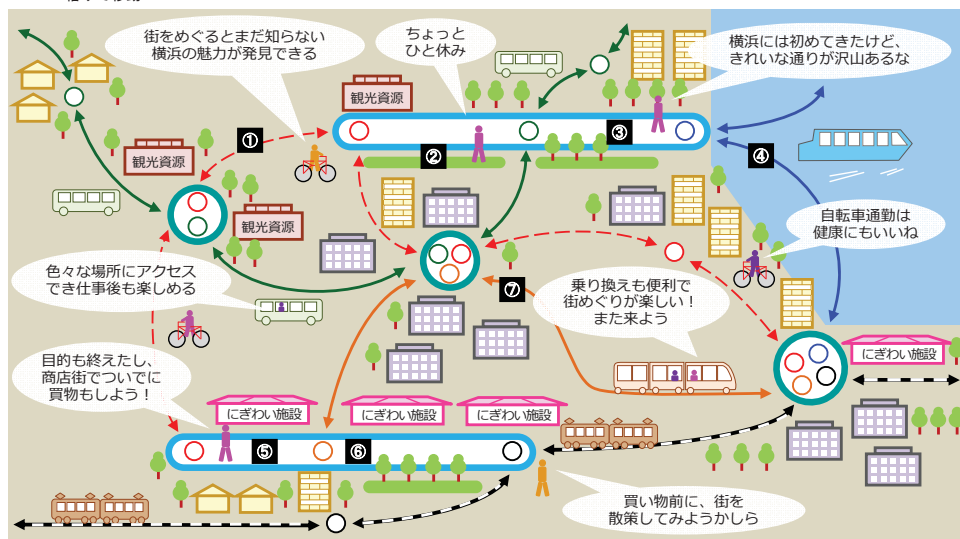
街をめぐるとまだ知らない横浜の魅力が発見できる

ちょっとひと休み

横浜には初めてきたけど、きれいな通りが沢山あるな

観光資源

観光資源

観光資源

①

②

③

④

自転車通勤は健康にもいいね

色々な場所にアクセスでき仕事後も楽しめる

⑦

乗り換えも便利で街めぐりが楽しい！また来よう

目的も終えたし、商店街でついでに買物もしよう！

にぎわい施設

にぎわい施設

にぎわい施設

にぎわい施設

⑤

⑥

買い物前に、街を散策してみようかしら